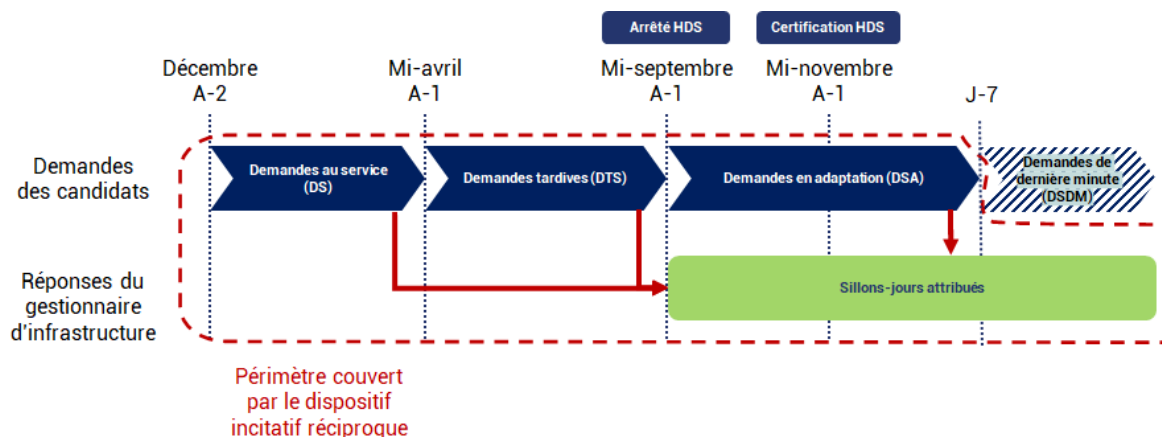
Arrêté HDS

Certification HDS

Décembre A-2

Mi-avril A-1

Mi-septembre A-1

Mi-novembre A-1

J-7

Demandes des candidats

Demandes au service (DS)

Demandes tardives (DTS)

Demandes en adaptation (DSA)

Demandes de dernière minute (DSDM)

Réponses du gestionnaire d'infrastructure

Sillons-jours attribués

Périmètre couvert par le dispositif incitatif réciproque